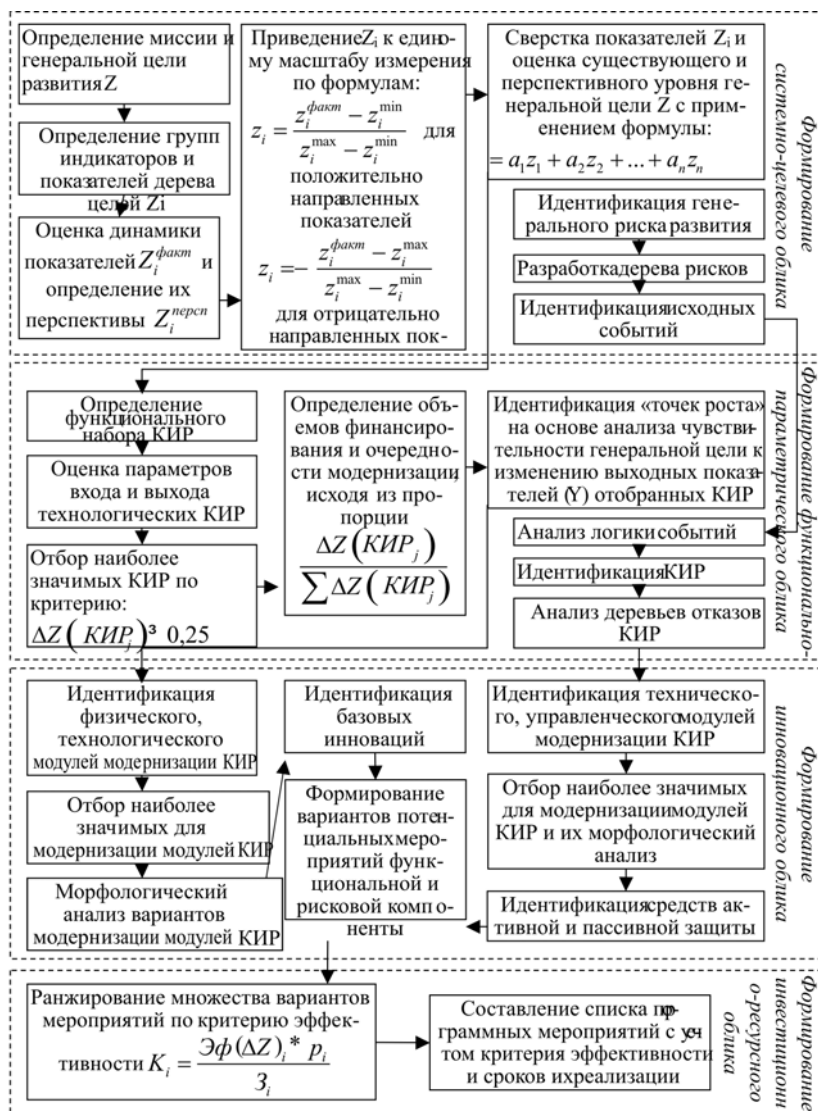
Определение миссии и генеральной цели развития Z

Определение групп индикаторов и показателей дерева целей Zi

Оценка динамики показателей $Z_i^{факт}$ и определение их перспективы $Z_i^{персп}$

ПриведениеZi к единому масштабу измерения по формулам:
$z_i = \frac{z_i^{факт} - z_i^{\min}}{z_i^{\max} - z_i^{\min}}$ для положительно направленных показателей
$z_i = -\frac{z_i^{факт} - z_i^{\max}}{z_i^{\max} - z_i^{\min}}$ для отрицательно направленных пок-

Сверстка показателей Zi и оценка существующего и перспективного уровня генеральной цели Z с применением формулы:
$= a_1 z_1 + a_2 z_2 + ... + a_n z_n$

Идентификация генерального риска развития

Разработкадерева рисков

Идентификацияисходных событий

Формирование системно-целевого облика

Определение функционального набора КИР

Оценка параметров входа и выхода технологических КИР

Отбор наиболее значимых КИР по критерию:
$\Delta Z\left(КИР_j\right)^3$ 0,25

Определение объемов финансирования и очередности модернизации, исходя из пропорции
$\frac{\Delta Z\left(КИР_j\right)}{\sum \Delta Z\left(КИР_j\right)}$

Идентификация «точек роста» на основе анализа чувствительности генеральной цели к изменению выходных показателей (Y) отобранных КИР

Анализ логикисобытий

ИдентификацияКИР

Анализ деревьев отказов КИР

Формирование функционально-параметрического облика

Идентификация физического, технологического модулей модернизации КИР

Отбор наиболее значимых для модернизации модулей КИР

Морфологический анализ вариантов модернизации модулей КИР

Идентификация базовых инноваций

Формирование вариантов потенциальных мероприятий функциональной и рисковой комп оненты

Идентификация технического, управленческогомодулей модернизации КИР

Отбор наиболее значимых для модернизациимодулей КИР и их морфологический анализ

Идентификациясредств активной и пассивной защиты

Формирование инновационного облика

Ранжирование множества вариантов мероприятий по критерию эффективности $K_i = \frac{Эф(\Delta Z)_i * p_i}{З_i}$

Составление списка программных мероприятий с учетом критерия эффективности и сроков ихреализации

Формирование инвестиционно-ресурсного облика